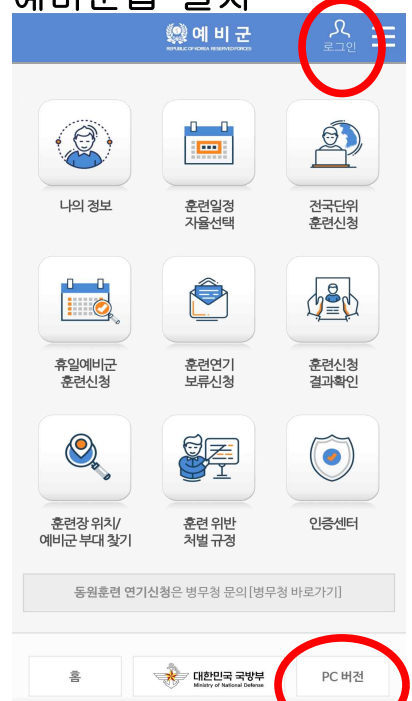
예비군앱 설치

예비군
REPUBLIC OF KOREA RESERVED FORCES

로그인

나의 정보

훈련일정 자율선택

전국단위 훈련신청

휴일예비군 훈련신청

훈련연기 보류신청

훈련신청 결과확인

훈련장 위치/ 예비군 부대 찾기

훈련 위반 처벌 규정

인증센터

동원훈련 연기신청은 병무청 문의[병무청 바로가기]

홈

대한민국 국방부
Ministry of National Defense

PC 버전